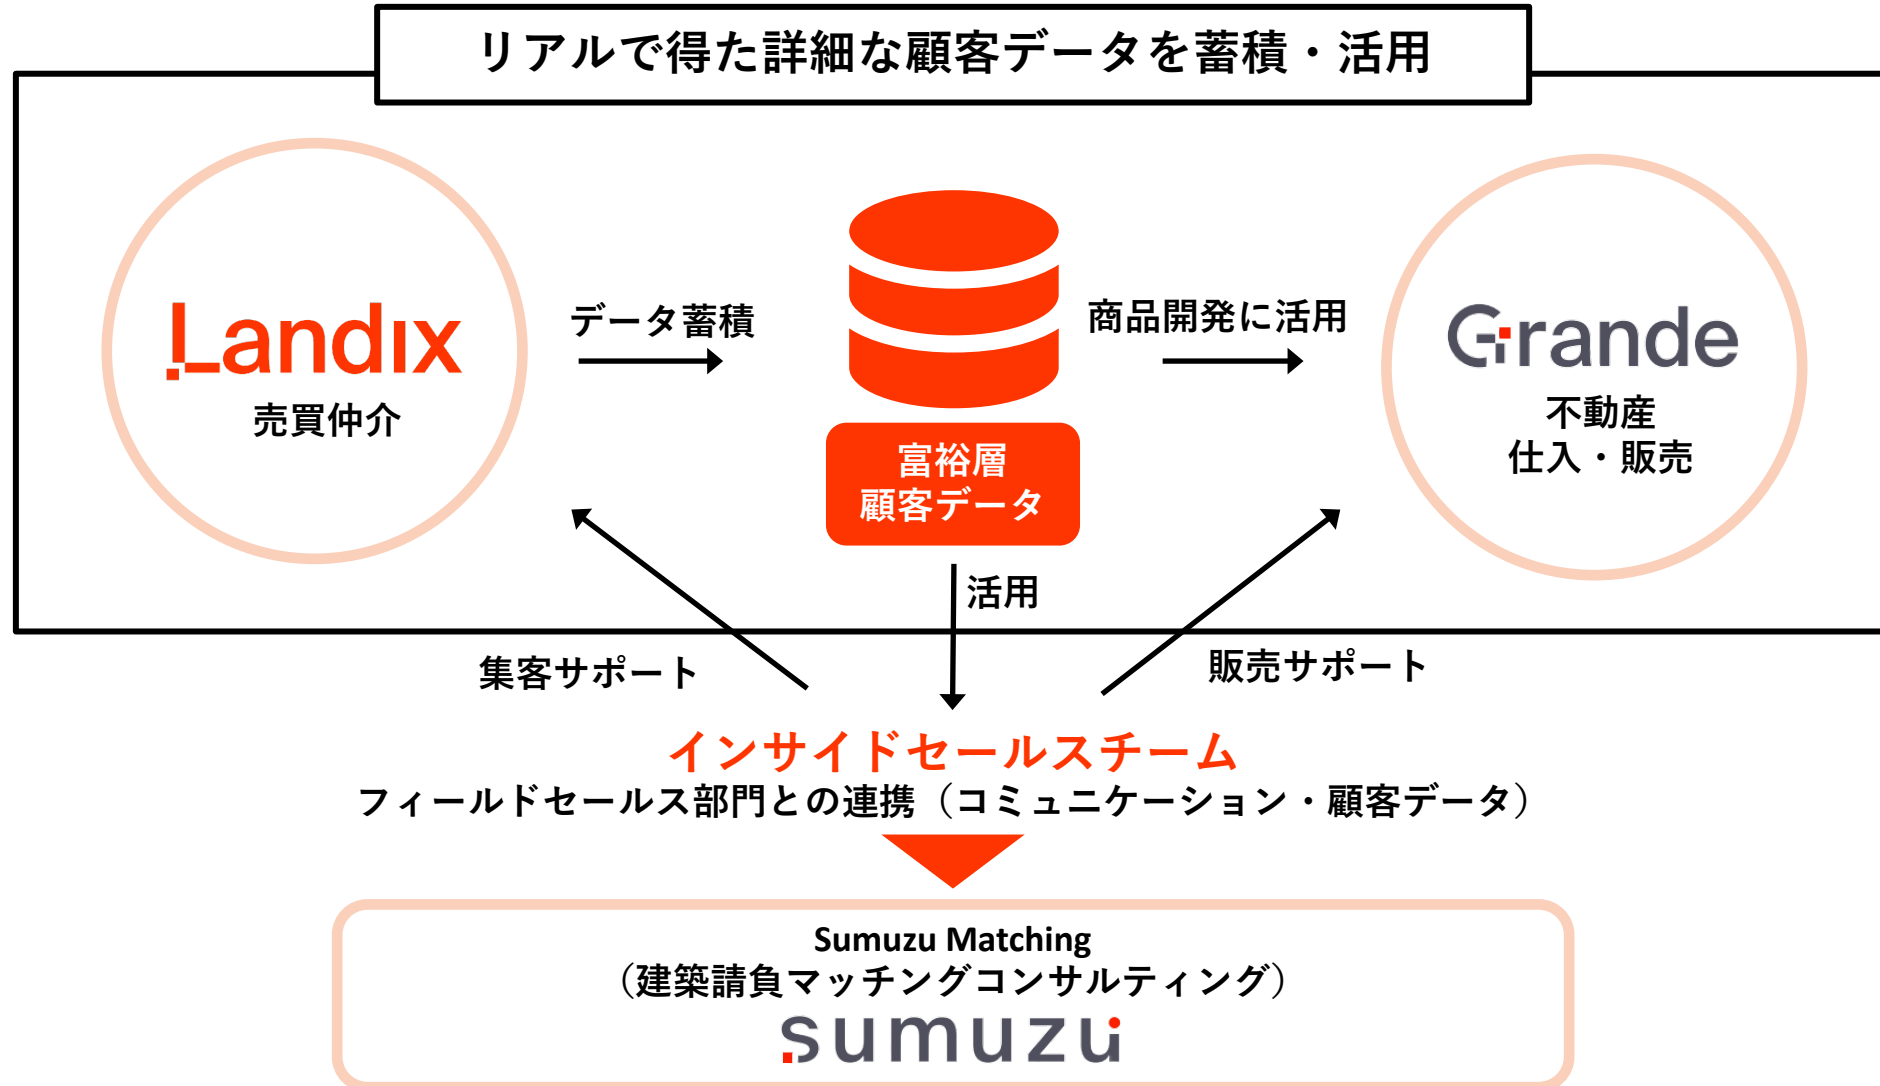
リアルで得た詳細な顧客データを蓄積・活用

Landix
売買仲介

データ蓄積

富裕層
顧客データ

商品開発に活用

Grande
不動産
仕入・販売

活用

集客サポート

販売サポート

インサイドセールスチーム
フィールドセールス部門との連携（コミュニケーション・顧客データ）

Sumuzu Matching
（建築請負マッチングコンサルティング）
sumuzu